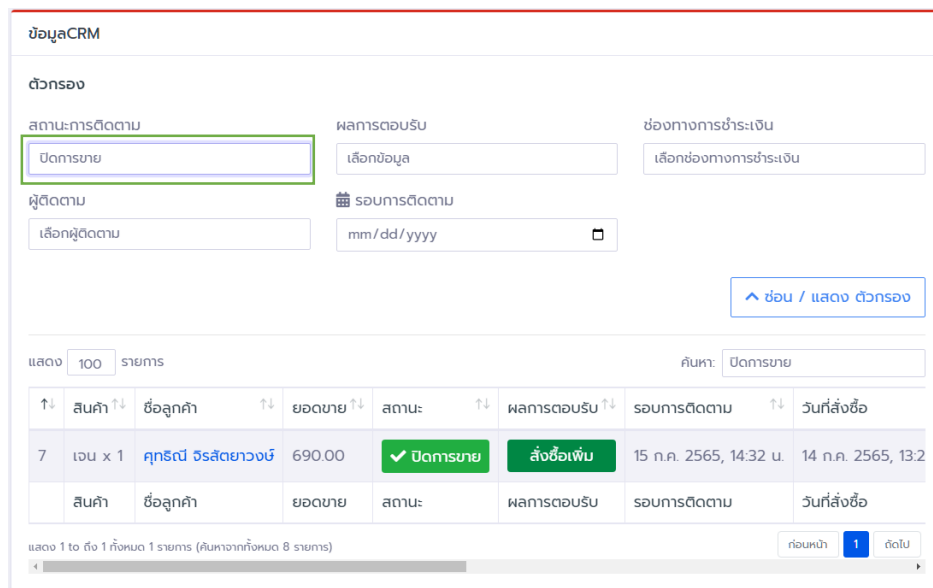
ข้อมูลCRM

ตัวกรอง

สถานะการติดตาม
ปิดการขาย

ผลการตอบรับ
เลือกข้อมูล

ช่องทางการชำระเงิน
เลือกช่องทางการชำระเงิน

ผู้ติดตาม
เลือกผู้ติดตาม

รอบการติดตาม
mm/dd/yyyy

ซ่อน / แสดง ตัวกรอง

แสดง 100 รายการ

ค้นหา: ปิดการขาย

| ↑↓ | สินค้า | ชื่อลูกค้า | ยอดขาย | สถานะ | ผลการตอบรับ | รอบการติดตาม | วันที่สั่งซื้อ |
|---|---|---|---|---|---|---|---|
| 7 | เจน x 1 | ศุทธิณี จิรสัตยาวงษ์ | 690.00 | ✔ ปิดการขาย | สั่งซื้อเพิ่ม | 15 ก.ค. 2565, 14:32 น. | 14 ก.ค. 2565, 13:2 |
| | สินค้า | ชื่อลูกค้า | ยอดขาย | สถานะ | ผลการตอบรับ | รอบการติดตาม | วันที่สั่งซื้อ |

แสดง 1 to ถึง 1 ทั้งหมด 1 รายการ (ค้นหาจากทั้งหมด 8 รายการ)

ก่อนหน้า 1 ถัดไป